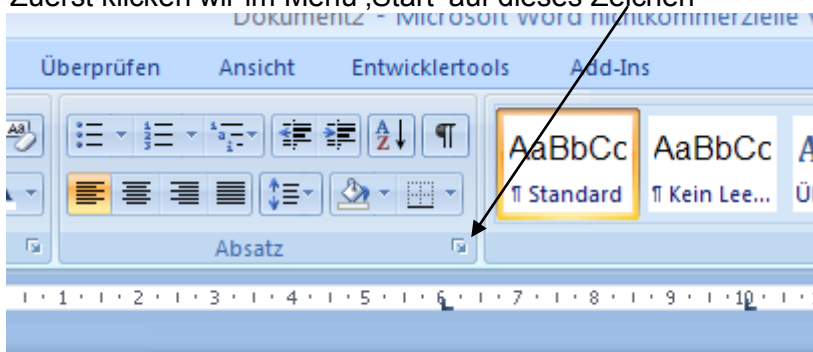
Zuerst klicken wir im Menü ‚Start' auf dieses Zeichen

Dokument2 - Microsoft Word nichtkommerzielle

Überprüfen Ansicht Entwicklertools Add-Ins

AaBbCc AaBbCc

¶ Standard ¶ Kein Lee...

Absatz

1 · 2 · 3 · 4 · 5 · 6 · 7 · 8 · 9 · 10